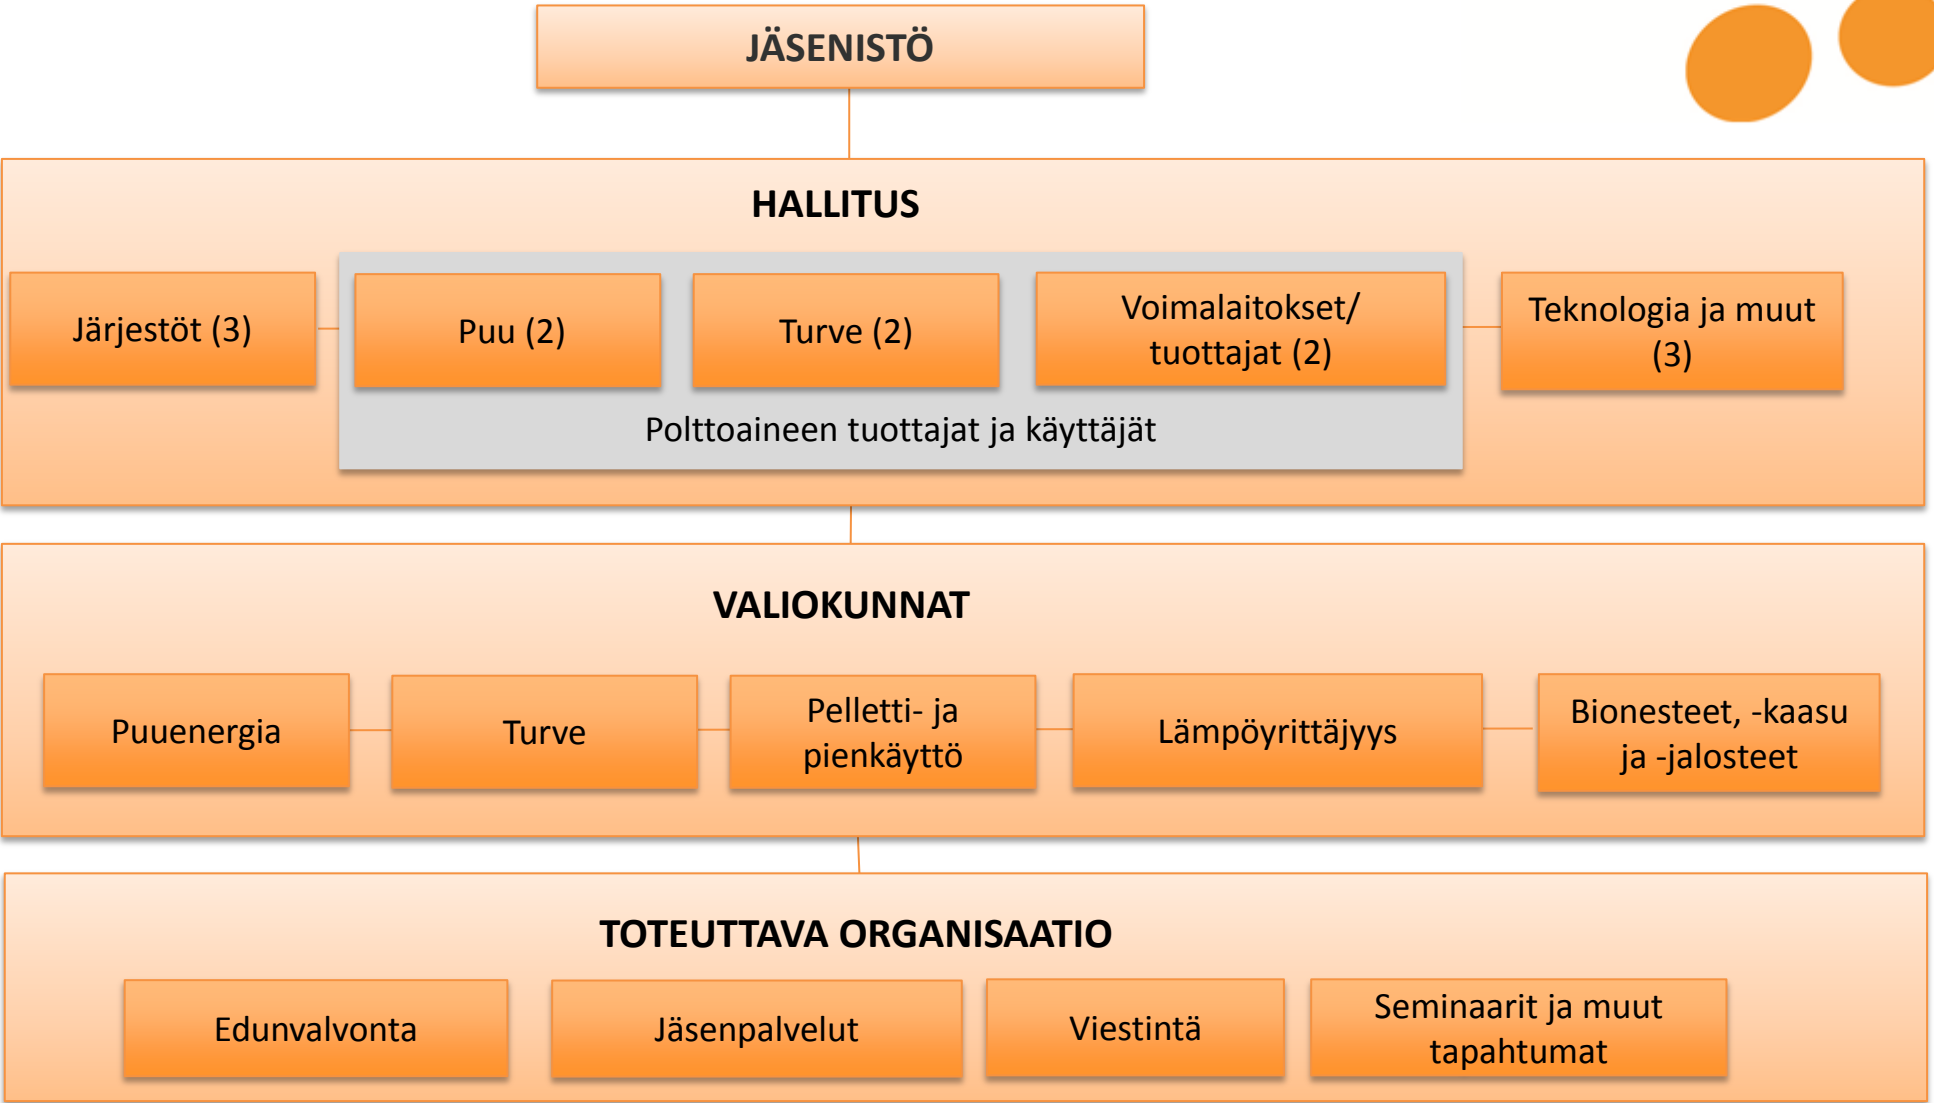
JÄSENISTÖ

HALLITUS

Järjestöt (3)

Puu (2)

Turve (2)

Voimalaitokset/ tuottajat (2)

Teknologia ja muut (3)

Polttoaineen tuottajat ja käyttäjät

VALIOKUNNAT

Puuenergia

Turve

Pelletti- ja pienkäyttö

Lämpöyrittäjyys

Bionesteet, -kaasu ja -jalosteet

TOTEUTTAVA ORGANISAATIO

Edunvalvonta

Jäsenpalvelut

Viestintä

Seminaarit ja muut tapahtumat